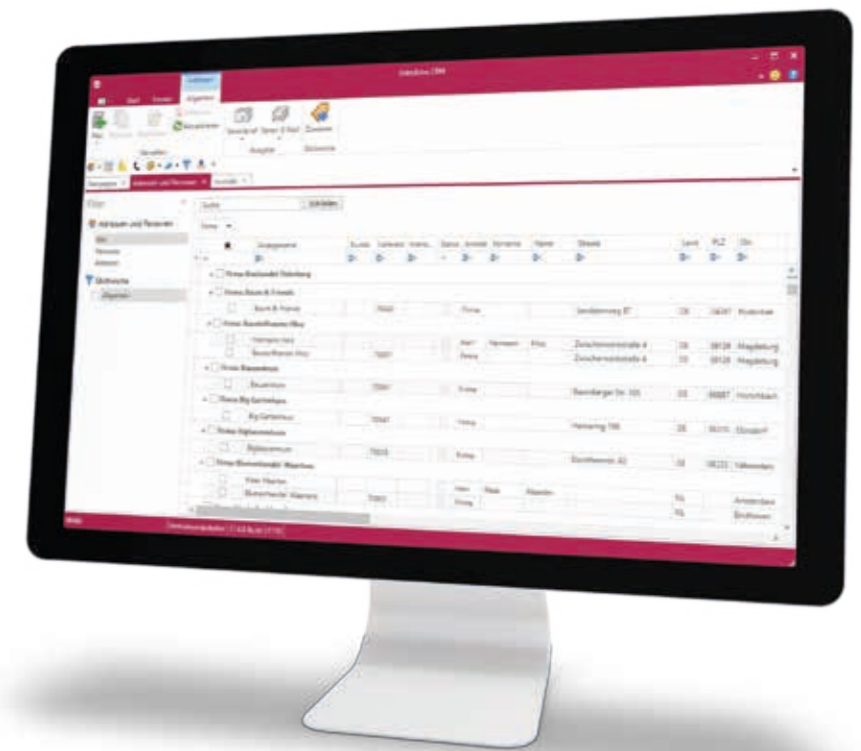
Start
Allgemein
Neu
Verwalten
Ausgabe
Sonstiges
Filter
Adressen und Personen
Suche
Firma Bachstedt Oldenburg
Firma Baum & Friends
Baum & Friends
Firma Bauhofmann Alloy
Firma Bauamtmann
Firma Big Gartenhaus
Firma Bigbaumeister
Firma Blumenhandel Maarten
Name
Straße
Land
PLZ
Ort
Firma
Herr
Sandbrinkweg 87
DE
Magdeburg
Zuckerhansstraße 4
Zuckerhansstraße 4
DE
Magdeburg
Bamberger Str. 100
DE
Hemmweg 106
DE
NL
Amsterdam
NL
Bruthoven
Bereit